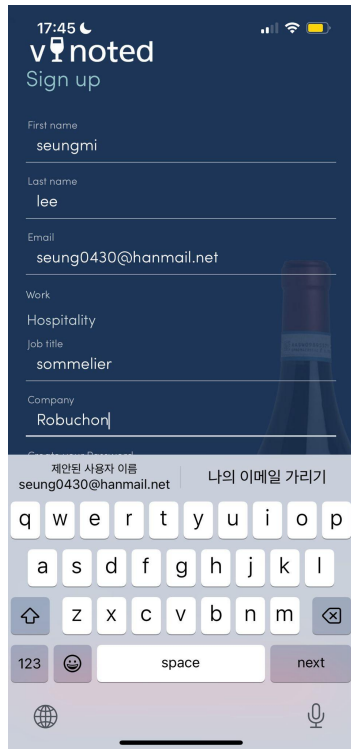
17:45

vinoted

Sign up

First name
seungmi

Last name
lee

Email
seung0430@hanmail.net

Work
Hospitality

Job title
sommelier

Company
Robuchon

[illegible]

제안된 사용자 이름
seung0430@hanmail.net

나의 이메일 가리기

q w e r t y u i o p
a s d f g h j k l
z x c v b n m
123
space
next